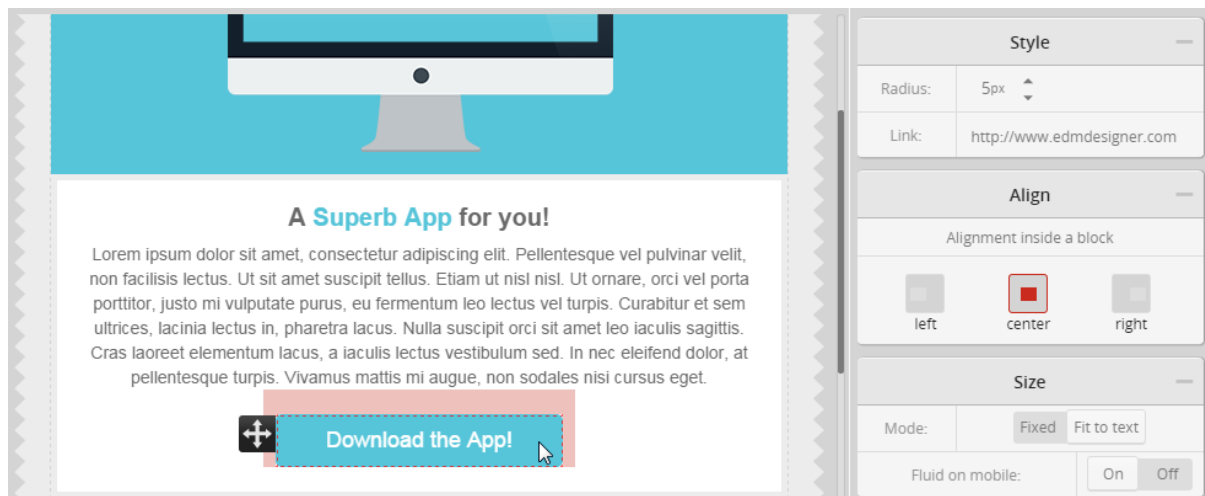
A Superb App for you!

Lorem ipsum dolor sit amet, consectetur adipiscing elit. Pellentesque vel pulvinar velit, non facilisis lectus. Ut sit amet suscipit tellus. Etiam ut nisl nisl. Ut ornare, orci vel porta porttitor, justo mi vulputate purus, eu fermentum leo lectus vel turpis. Curabitur et sem ultrices, lacinia lectus in, pharetra lacus. Nulla suscipit orci sit amet leo iaculis sagittis. Cras laoreet elementum lacus, a iaculis lectus vestibulum sed. In nec eleifend dolor, at pellentesque turpis. Vivamus mattis mi augue, non sodales nisi cursus eget.

Download the App!

Style

| Radius: | 5px |
|---|---|
| Link: | http://www.edmdesigner.com |

Align

Alignment inside a block

left center right

Size

| Mode: | Fixed Fit to text |
|---|---|
| Fluid on mobile: | On Off |